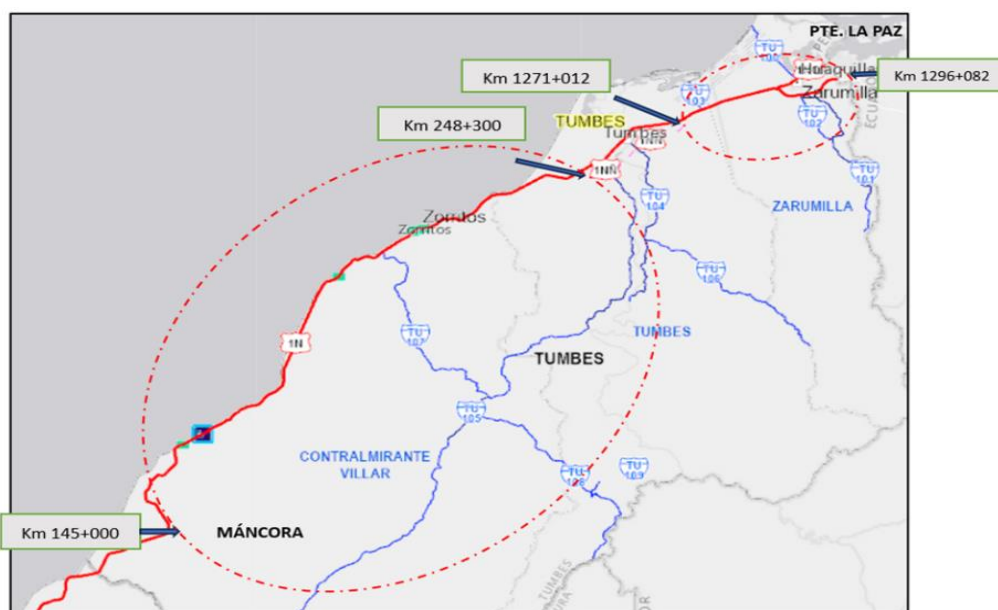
PTE. LA PAZ
Km 1271+012
Km 1296+082
Huaquillas
Zarumilla
TU 103
TU 102
TUMBES
Tumbes
Km 248+300
1NN
TU 104
ZARUMILLA
TU 101
Zorritos
Zorritos
TU 106
TU 107
TUMBES
1N
TUMBES
TU 105
CONTRALMIRANTE VILLAR
TU 108
TU 109
Km 145+000
MÁNCORA
TUMBES